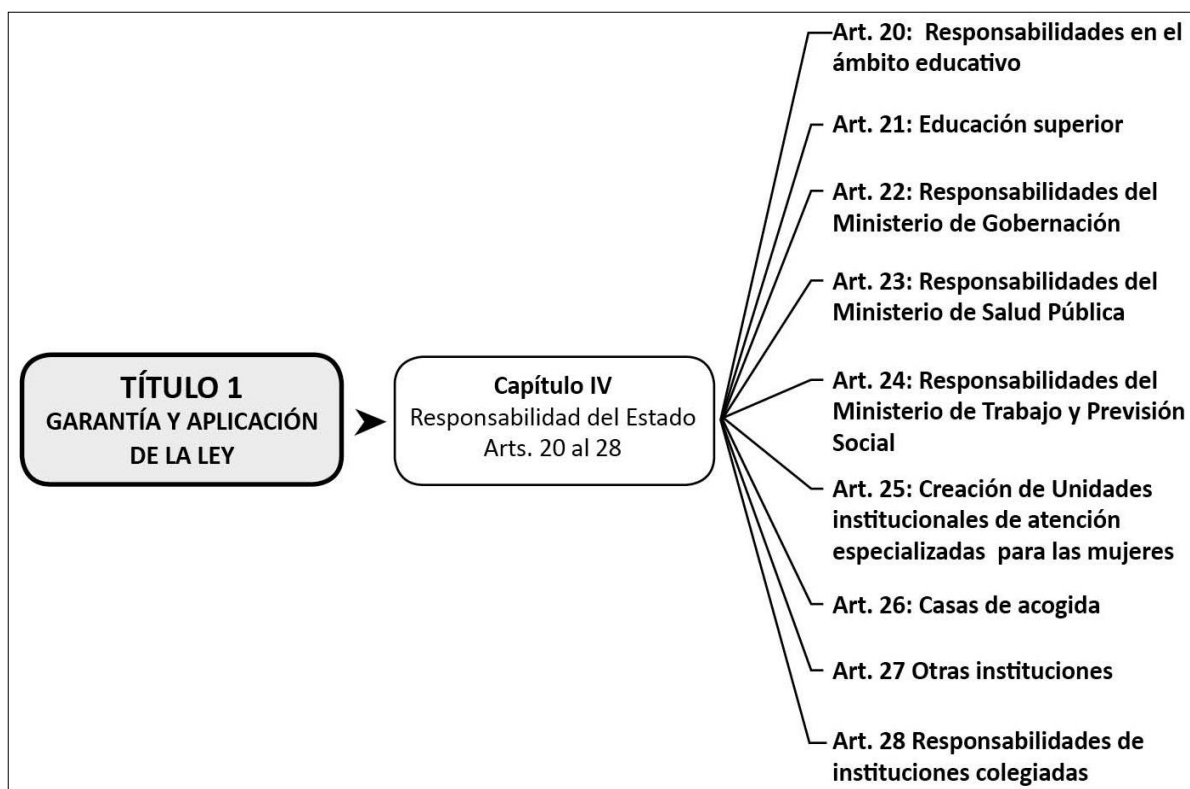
TÍTULO 1
GARANTÍA Y APLICACIÓN DE LA LEY

Capítulo IV
Responsabilidad del Estado
Arts. 20 al 28

Art. 20: Responsabilidades en el ámbito educativo

Art. 21: Educación superior

Art. 22: Responsabilidades del Ministerio de Gobernación

Art. 23: Responsabilidades del Ministerio de Salud Pública

Art. 24: Responsabilidades del Ministerio de Trabajo y Previsión Social

Art. 25: Creación de Unidades institucionales de atención especializadas para las mujeres

Art. 26: Casas de acogida

Art. 27 Otras instituciones

Art. 28 Responsabilidades de instituciones colegiadas